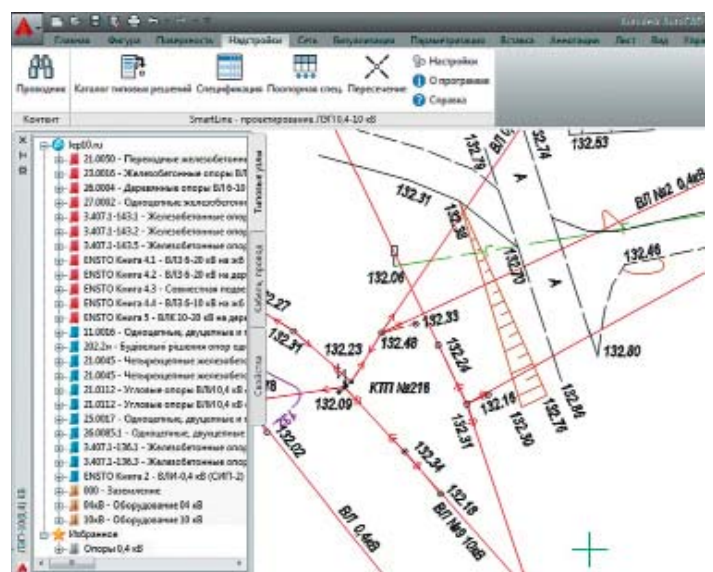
Главная Фигура Поверхность Надстройки Сеть Визуализация Параметризация Вставка Аннотации Лист Вид

Проводник Каталог типовых решений Спецификация Поопорная спец. Пересечение

Настройки
О программе
Справка

Контект SmartLine - проектирование ЛЭП 0,4-10 кВ

lep10.ru
21.0050 - Переходные железобетонн
23.0016 - Железобетонные опоры ВЛ
26.0004 - Деревянные опоры ВЛ 6-10
27.0002 - Одноцепные железобетон
3.407.1-143.1 - Железобетонные опор
3.407.1-143.2 - Железобетонные опор
3.407.1-143.5 - Железобетонные опор
ENSTO Книга 4.1 - ВЛЗ 6-20 кВ на ж/б
ENSTO Книга 4.2 - ВЛЗ 6-20 кВ на дер
ENSTO Книга 4.3 - Совместная подве
ENSTO Книга 4.4 - ВЛЗ 6-10 кВ на ж/б
ENSTO Книга 5 - ВЛИ 10-20 кВ на дере
11.0006 - Одноцепные, двухцепные и
202.2т - Будвельні рішення опор ода
21.0045 - Четырехцепные железобето
21.0045 - Четырехцепные железобето
21.0112 - Угловые опоры ВЛИ 0,4 кВ
21.0112 - Угловые опоры ВЛИ 0,4 кВ
25.0017 - Одноцепные, двухцепные
26.0085.1 - Одноцепные, двухцепные
3.407.1-136.1 - Железобетонные опор
3.407.1-136.3 - Железобетонные опор
ENSTO Книга 2 - ВЛИ-0,4 кВ (СИП-2)
000 - Заземление
04кВ - Оборудование 04 кВ
10кВ - Оборудование 10 кВ
Избранное
Опоры 0,4 кВ

Типовые узлы
Кабель, провод
Свойства
ЛЭП 500,4 кВ

132.78
32.74
132.63
А
ВЛ №2 0,4кВ
132.31
132.39
132.70
132.46
132.06
2.27
132.33
132.11
132.23
132.48
132.24
КТП №216
132.80
132.09
132.16
132.02
132.31
132.30
132.76
132.86
132.34
132.18
ВЛ 0,4кВ
ВЛ №3 10кВ